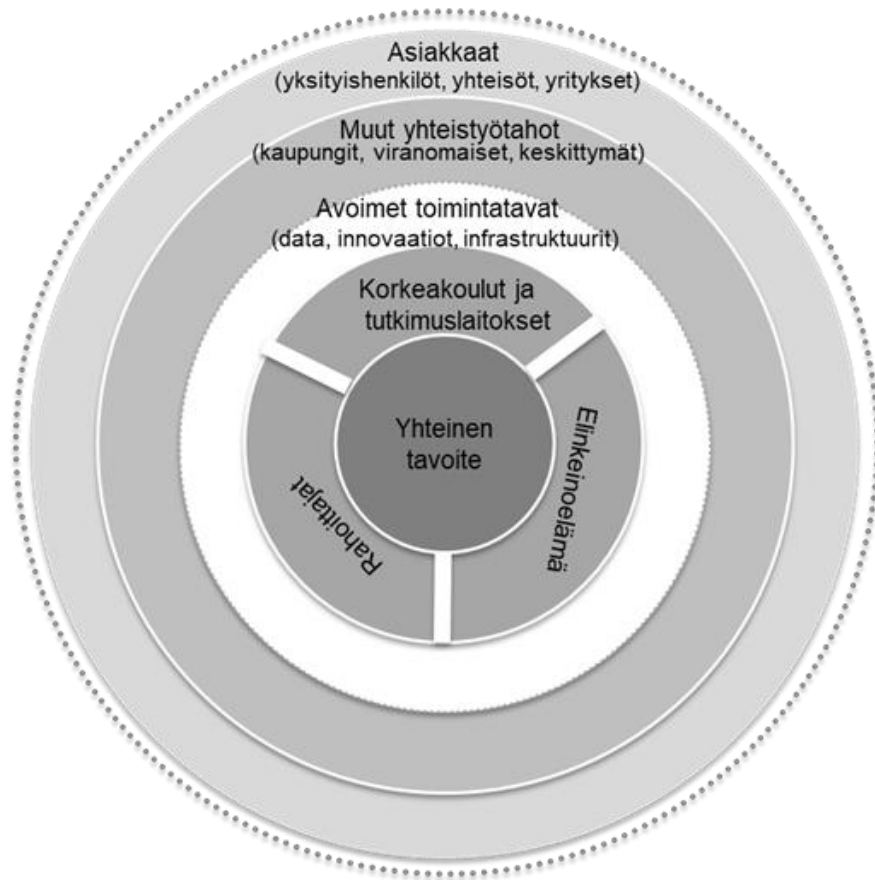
Asiakkaat
(yksityishenkilöt, yhteisöt, yritykset)

Muut yhteistyötahot
(kaupungit, viranomaiset, keskittymät)

Avoimet toimintatavat
(data, innovaatiot, infrastruktuurit)

Korkeakoulut ja tutkimuslaitokset

Elinkeinoelämä

Rahoittajat

Yhteinen tavoite